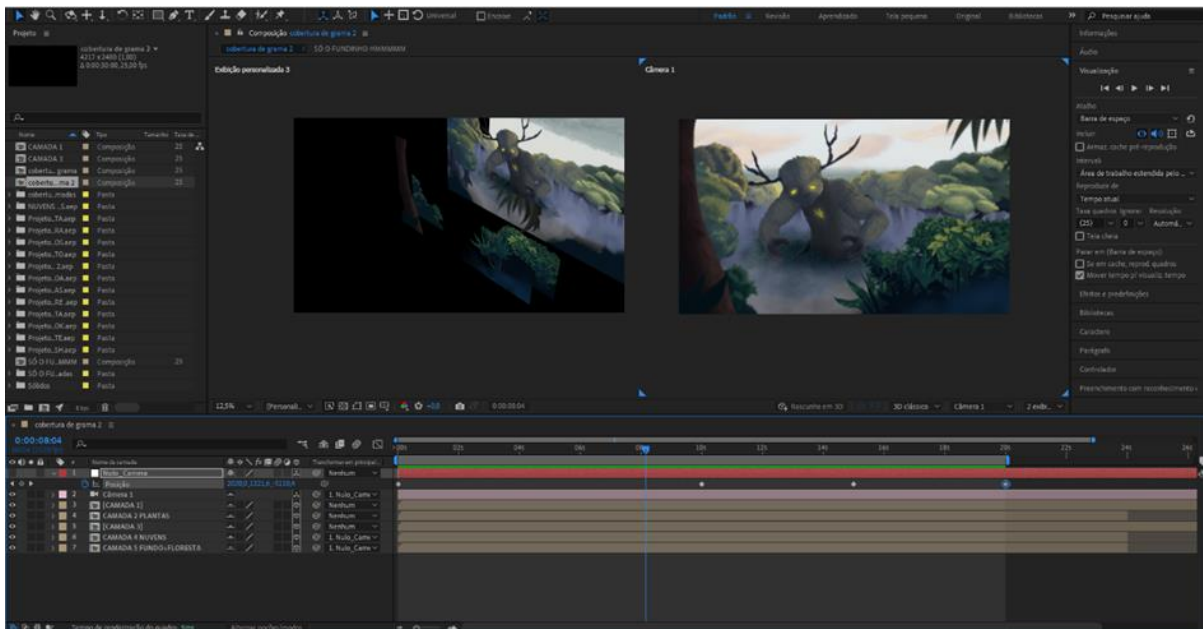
Universal Encaixe Padrão Revisão Aprendizado Tela pequena Original Bibliotecas Pesquisar ajuda

Projeto ≡

cobertura de grama 2 ▾
4217 x 2400 (1,00)
Δ 0:00:30:00, 2520 fps

Composição cobertura de grama 2 ≡
cobertura de grama 2 SÓ O FUNDINHO HMMMMM

Exibição personalizada 3
Câmera 1

Nome Tipo Tamanho Taxa de...
CAMADA 1 Composição 25
CAMADA 1 Composição 25
cobertu...grama Composição 25
cobertu...ma 2 Composição 25
cobertu...mados Pasta
NUVENS ...S.aep Pasta
Projeto...TA.aep Pasta
Projeto...RA.aep Pasta
Projeto...OI.aep Pasta
Projeto...TO.aep Pasta
Projeto...2.aep Pasta
Projeto...OA.aep Pasta
Projeto...AS.aep Pasta
Projeto...RE.aep Pasta
Projeto...TA.aep Pasta
Projeto...OK.aep Pasta
Projeto...TE.aep Pasta
Projeto...SH.aep Pasta
SÓ O FU...MMM Composição 25
SÓ O FU...ades Pasta
Sólidos Pasta

12,5% (Personali... 0:00:08:04 Rascunho em 3D 3D clássico Câmera 1 2 exib...

Informações
Áudio
Visualização ≡
Atalho
Barra de espaço
Incluir
Armaz. cache pré-reprodução
Intervalo
Área de trabalho estendida pelo ...
Reproduzir de
Tempo atual
Taxa quadros Ignorar Resolução
(25) 0 Automá...
Tela cheia
Parar em (Barra de espaço)
Se em cache, reprod. quadros
Mover tempo p/ visualiz. tempo
Efeitos e predefinições
Bibliotecas
Caractere
Parágrafo
Controlador
Preenchimento com reconhecimento ...

cobertura de grama 2 ≡
0:00:08:04
Nome da camada Transformar em principal...
1 Nulo_Camera Nenhum
Posição 2020,0,1321,6,-3138,4
2 Câmera 1 1. Nulo_Came
3 [CAMADA 1] Nenhum
4 [CAMADA 2 PLANTAS] Nenhum
5 [CAMADA 3] Nenhum
6 [CAMADA 4 NUVENS] 1. Nulo_Came
7 CAMADA 5 FUNDO+FLORESTA 1. Nulo_Came
0s 02s 04s 06s 08s 10s 12s 14s 16s 18s 20s 22s 24s 26s
Tempo de renderização do quadro: 5ms Alternar opções/modos